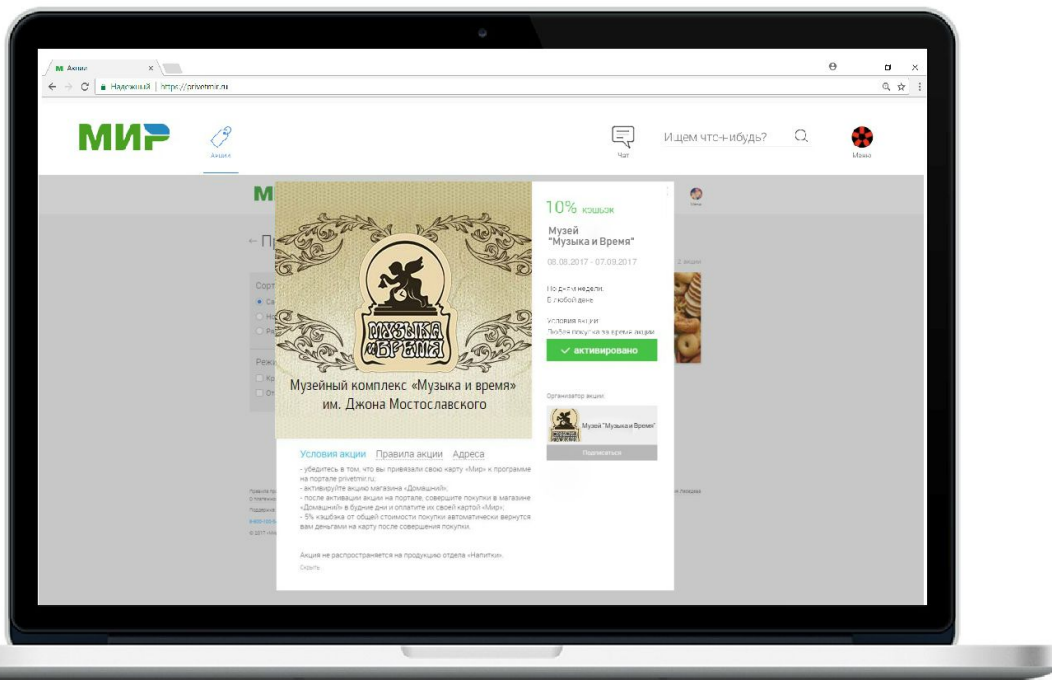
Акции ×

Надежный | https://privetmir.ru

МИР

Акции

Чат

Ищем что-нибудь?

Мама

МИ

← П

Сорт

Режи

10% кэшбэк

Музей "Музыка и Время"

08.08.2017 - 07.09.2017

По дням недели
В любой день

Условия акции
Любые покупки во время акции

✓ активировано

Организатор акции

Музей "Музыка и Время"

Подписаться

МУЗЫКА И ВРЕМЯ

Музейный комплекс «Музыка и время» им. Джона Мостославского

Условия акции Правила акции Адреса

- убедитесь в том, что вы привязали свою карту «Мир» к программе на портале privetmir.ru;
- активируйте акцию магазина «Домашний»;
- после активации акции на портале, совершите покупки в магазине «Домашний» в будние дни и оплатите их своей картой «Мир»;
- 5% кэшбэка от общей стоимости покупки автоматически вернутся вам деньгами на карту после совершения покупки.

Акция не распространяется на продукцию отдела «Напитки».

Скрыть